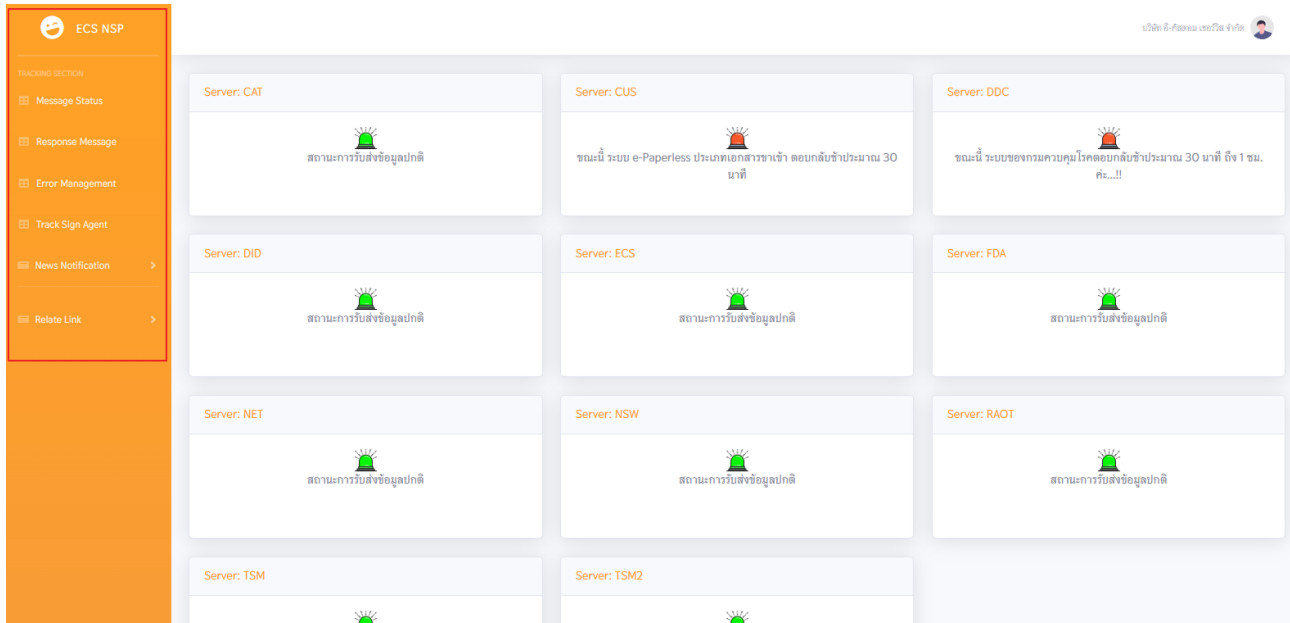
ECS NSP

TRACKING SECTION

Message Status

Response Message

Error Management

Track Sign Agent

News Notification

Relate Link

บริษัท อี-คัสตอม เซอร์วิส จำกัด

Server: CAT

สถานะการรับส่งข้อมูลปกติ

Server: CUS

ขณะนี้ ระบบ e-Paperless ประเภทเอกสารขาเข้า ตอบกลับช้าประมาณ 30 นาที

Server: DDC

ขณะนี้ ระบบของกรมควบคุมโรคตอบกลับช้าประมาณ 30 นาที ถึง 1 ชม. ค่ะ...!!

Server: DID

สถานะการรับส่งข้อมูลปกติ

Server: ECS

สถานะการรับส่งข้อมูลปกติ

Server: FDA

สถานะการรับส่งข้อมูลปกติ

Server: NET

สถานะการรับส่งข้อมูลปกติ

Server: NSW

สถานะการรับส่งข้อมูลปกติ

Server: RAOT

สถานะการรับส่งข้อมูลปกติ

Server: TSM

Server: TSM2